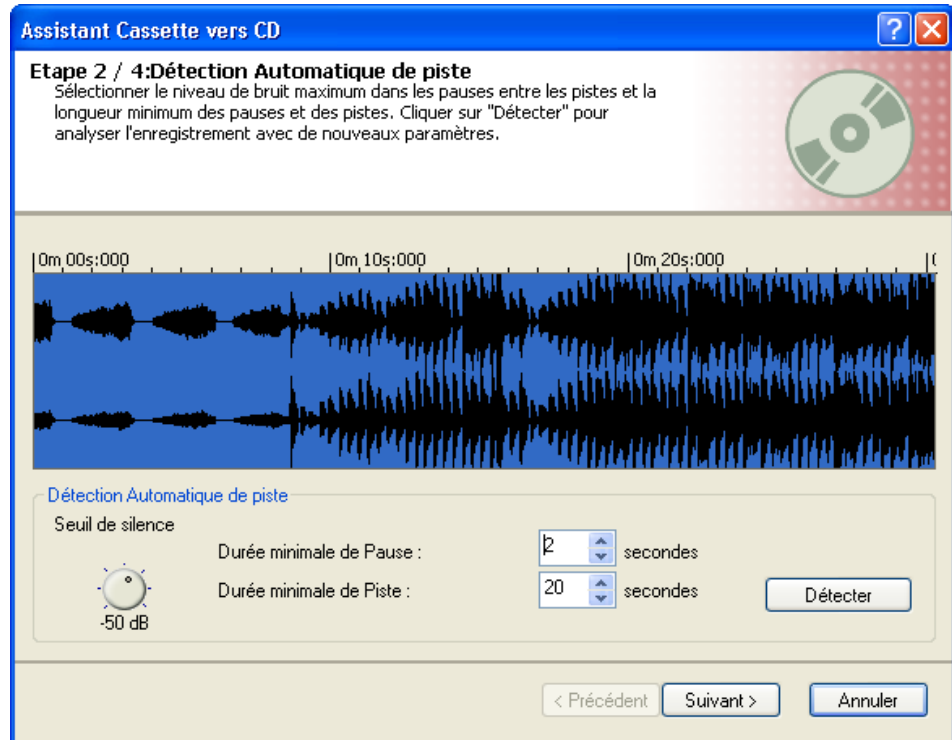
Assistant Cassette vers CD

Etape 2 / 4:Détection Automatique de piste

Sélectionner le niveau de bruit maximum dans les pauses entre les pistes et la longueur minimum des pauses et des pistes. Cliquer sur "Détecter" pour analyser l'enregistrement avec de nouveaux paramètres.

0m 00s:000 0m 10s:000 0m 20s:000

Détection Automatique de piste

Seuil de silence

-50 dB

Durée minimale de Pause : 2 secondes

Durée minimale de Piste : 20 secondes

Détecter

< Précédent Suivant > Annuler